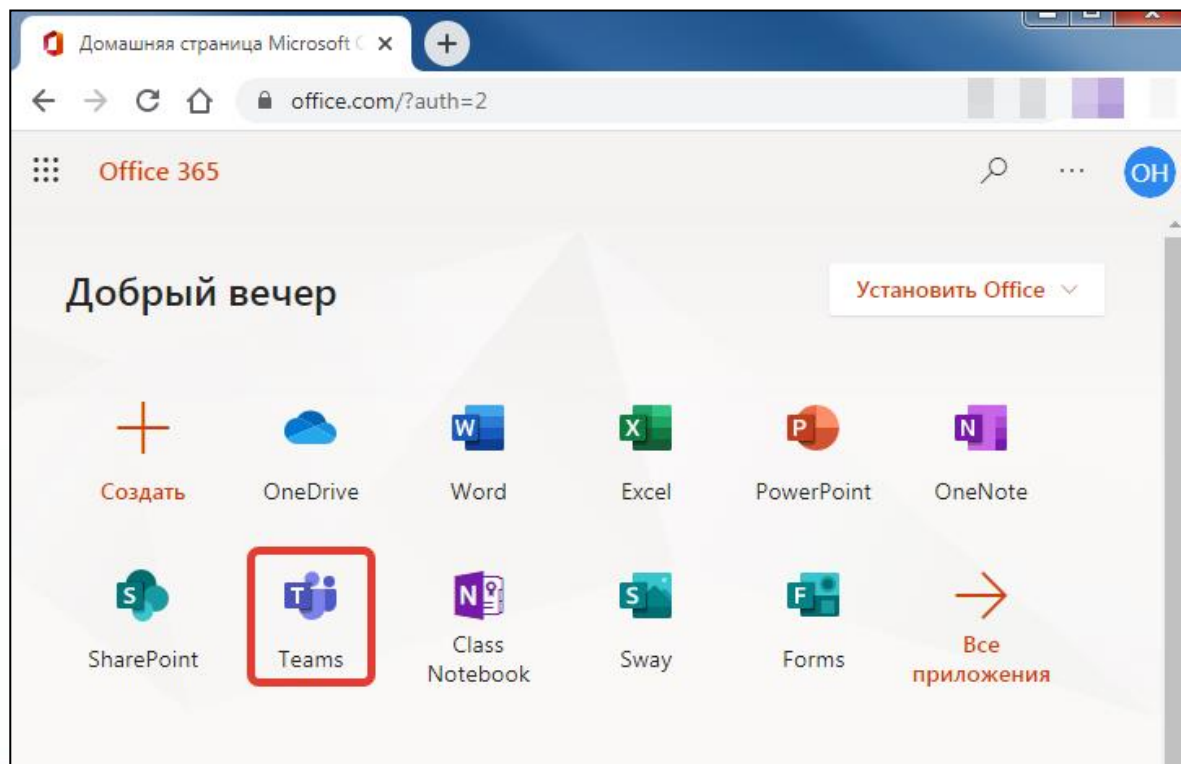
Домашняя страница Microsoft O ×
+
office.com/?auth=2

Office 365
OH

Добрый вечер
Установить Office

Создать
OneDrive
Word
Excel
PowerPoint
OneNote

SharePoint
Teams
Class Notebook
Sway
Forms
Все приложения